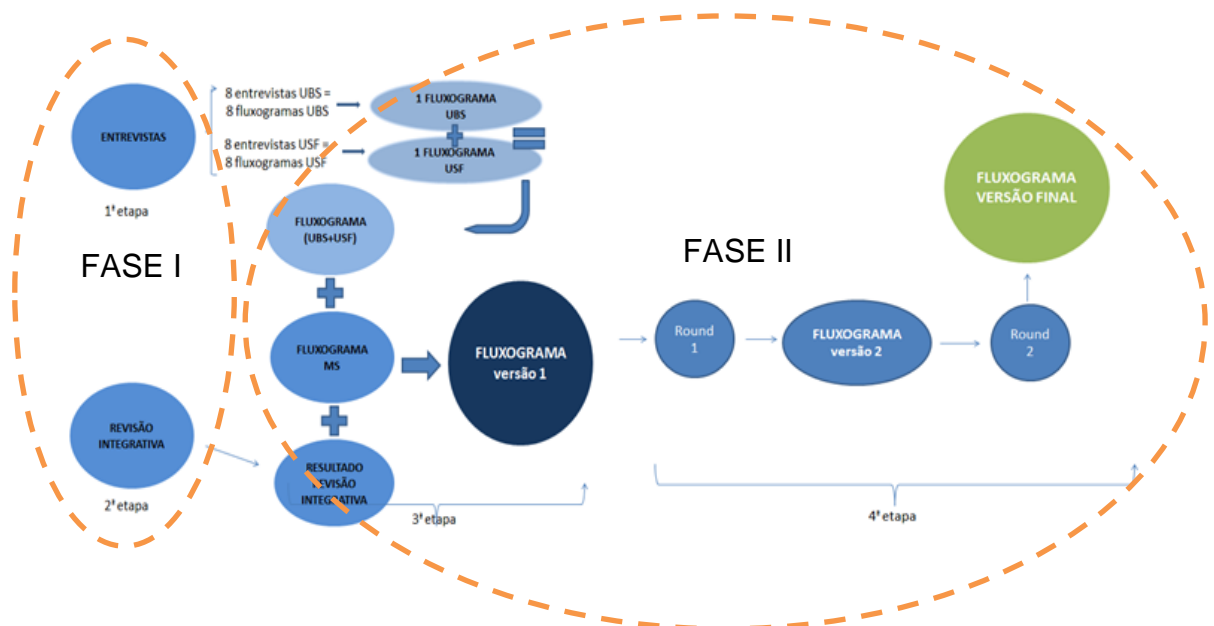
ENTREVISTAS

8 entrevistas UBS = 8 fluxogramas UBS

8 entrevistas USF = 8 fluxogramas USF

1 FLUXOGRAMA UBS

1 FLUXOGRAMA USF

1ª etapa

FASE I

FLUXOGRAMA (UBS+USF)

FLUXOGRAMA MS

FLUXOGRAMA versão 1

FASE II

Round 1

FLUXOGRAMA versão 2

Round 2

FLUXOGRAMA VERSÃO FINAL

REVISÃO INTEGRATIVA

2ª etapa

RESULTADO REVISÃO INTEGRATIVA

3ª etapa

4ª etapa